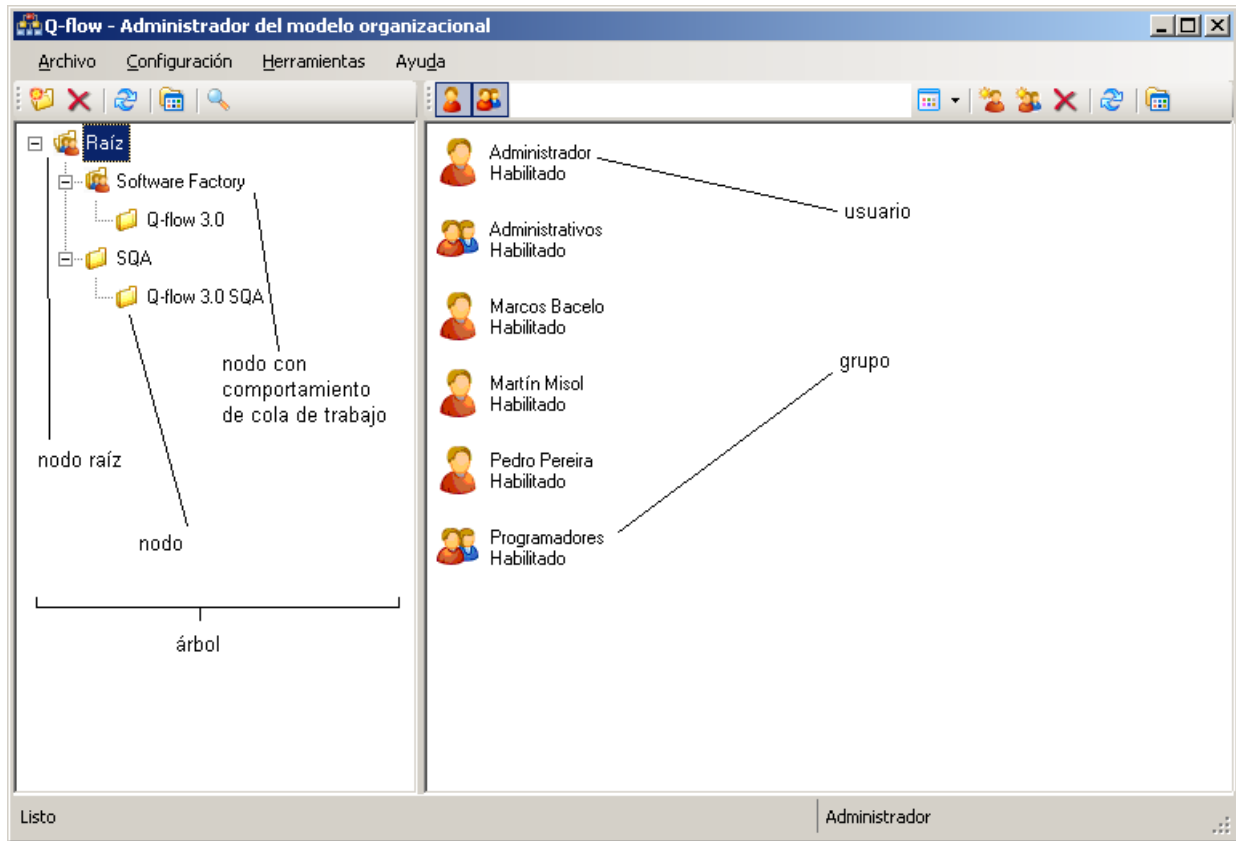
Q-flow - Administrador del modelo organizacional

Archivo Configuración Herramientas Ayuda

Raíz
Software Factory
Q-flow 3.0
SQA
Q-flow 3.0 SQA

nodo con comportamiento de cola de trabajo

nodo raíz

nodo

árbol

Administrador
Habilitado

usuario

Administrativos
Habilitado

Marcos Bacelo
Habilitado

grupo

Martín Misol
Habilitado

Pedro Pereira
Habilitado

Programadores
Habilitado

Listo

Administrador